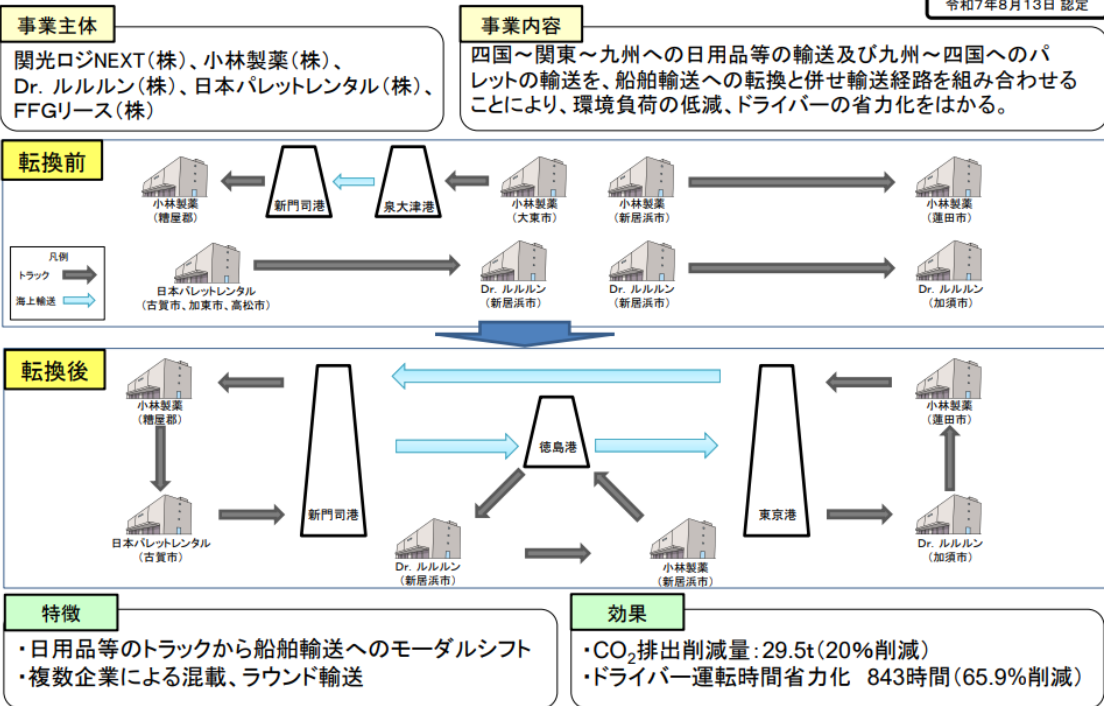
令和7年8月13日 認定

事業主体

関光ロジNEXT（株）、小林製薬（株）、Dr. ルルルン（株）、日本パレットレンタル（株）、FFGリース（株）

事業内容

四国～関東～九州への日用品等の輸送及び九州～四国へのパレットの輸送を、船舶輸送への転換と併せ輸送経路を組み合わせることにより、環境負荷の低減、ドライバーの省力化をはかる。

転換前

小林製薬
（糟屋郡）

新門司港

泉大津港

小林製薬
（大東市）

小林製薬
（新居浜市）

小林製薬
（蓮田市）

凡例
トラック
海上輸送

日本パレットレンタル
（古賀市、加東市、高松市）

Dr. ルルルン
（新居浜市）

Dr. ルルルン
（新居浜市）

Dr. ルルルン
（加須市）

転換後

小林製薬
（糟屋郡）

徳島港

小林製薬
（蓮田市）

日本パレットレンタル
（古賀市）

新門司港

東京港

Dr. ルルルン
（新居浜市）

小林製薬
（新居浜市）

Dr. ルルルン
（加須市）

特徴

・日用品等のトラックから船舶輸送へのモーダルシフト
・複数企業による混載、ラウンド輸送

効果

・$CO_2$排出削減量：29.5t（20%削減）
・ドライバー運転時間省力化　843時間（65.9%削減）